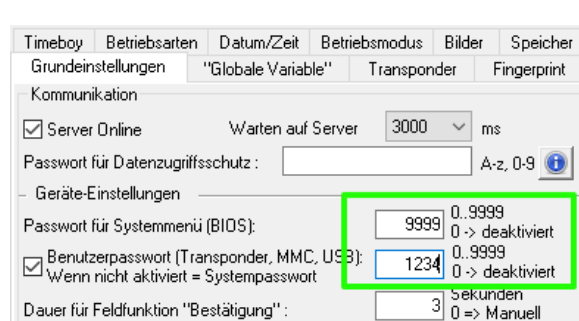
Timeboy | Betriebsarten | Datum/Zeit | Betriebsmodus | Bilder | Speicher
Grundeinstellungen | "Globale Variable" | Transponder | Fingerprint

Kommunikation
Server Online
Warten auf Server 3000 ms
Passwort für Datenzugriffsschutz :
A-z, 0-9

Geräte-Einstellungen
Passwort für Systemmenü (BIOS): 9999 0..9999 0 -> deaktiviert
Benutzerpasswort (Transponder, MMC, USB): Wenn nicht aktiviert = Systempasswort 1234 0..9999 0 -> deaktiviert
Dauer für Feldfunktion "Bestätigung" : 3 Sekunden 0 => Manuell